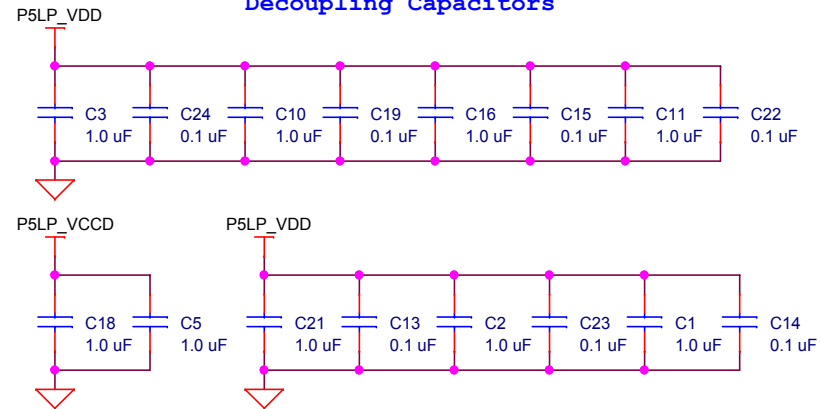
Decoupling Capacitors

P5LP_VDD

C3 1.0 uF
C24 0.1 uF
C10 1.0 uF
C19 0.1 uF
C16 1.0 uF
C15 0.1 uF
C11 1.0 uF
C22 0.1 uF

P5LP_VCCD

C18 1.0 uF
C5 1.0 uF

P5LP_VDD

C21 1.0 uF
C13 0.1 uF
C2 1.0 uF
C23 0.1 uF
C1 1.0 uF
C14 0.1 uF